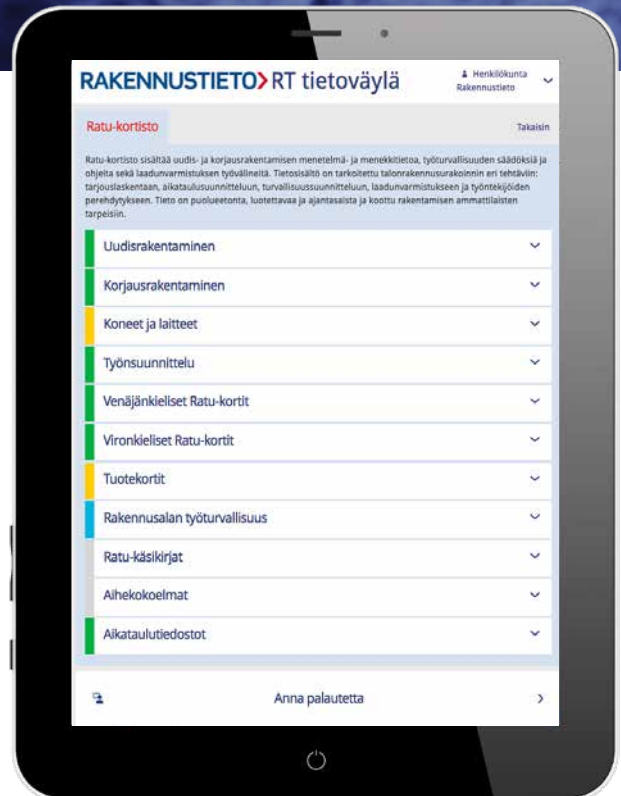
RAKENNUSTIETO RT tietoväylä

Henkilökunta
Rakennustieto

Ratu-kortisto

Takaisin

Ratu-kortisto sisältää uudis- ja korjausrakentamisen menetelmä- ja menekkitietoa, työturvallisuuden säädöksiä ja ohjeita sekä laadunvarmistuksen työvälineitä. Tietosisältö on tarkoitettu talonrakennusurakoinnin eri tehtäviin: tarjouslaskentaan, aikataulusuunnitteluun, turvallisuussuunnitteluun, laadunvarmistukseen ja työntekijöiden perehdytykseen. Tieto on puolueetonta, luotettavaa ja ajantasaista ja koottu rakentamisen ammattilaisten tarpeisiin.

Uudisrakentaminen

Korjausrakentaminen

Koneet ja laitteet

Työnsuunnittelu

Venäjänkieliset Ratu-kortit

Vironkieliset Ratu-kortit

Tuotekortit

Rakennusalan työturvallisuus

Ratu-käsikirjat

Aihekokoelmat

Aikataulutiedostot

Anna palautetta